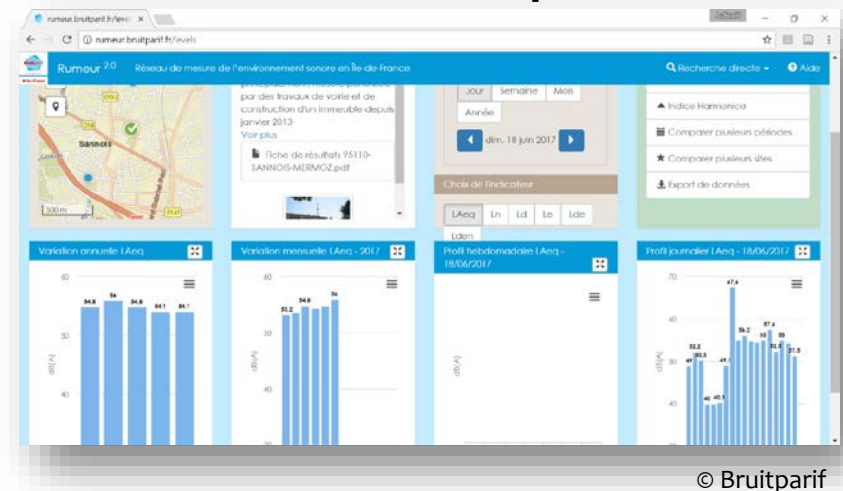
rumeur.bruitparif.fr/leve ×

rumeur.bruitparif.fr/levels

Rumeur 2.0 Réseau de mesure de l'environnement sonore en Île-de-France

Recherche directe ▾ Aide

Sannois

500 m

par des travaux de voirie et de construction d'un immeuble depuis janvier 2013

Voir plus

Fiche de résultats 95110-SANNOIS-MERMOZ.pdf

Jour Semaine Mois Année

dim. 18 juin 2017

Choix de l'indicateur

LAeq Ln Ld Le Lde Lden

Indice Harmonica

Comparer plusieurs périodes

Comparer plusieurs sites

Export de données

Variation annuelle LAeq

60

50

40

54.8 56 54.8 54.1 54.1

dB(A)

Variation mensuelle LAeq - 2017

60

50

40

30

51.2 54.8 56

dB(A)

Profil hebdomadaire LAeq - 18/06/2017

dB(A)

Profil journalier LAeq - 18/06/2017

70

60

50

40

67.6 52.2 50.5 49 40 40.5 49.1 56.2 55 57.6 55 53.6 51.5

dB(A)

© Bruitparif